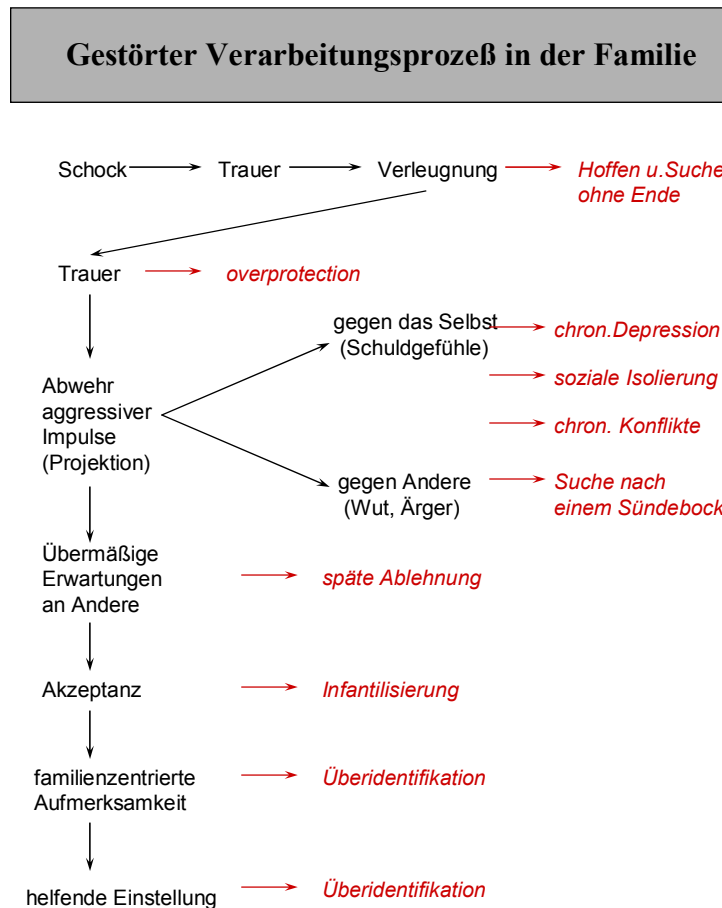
Gestörter Verarbeitungsprozeß in der Familie

Schock → Trauer → Verleugnung → Hoffen u.Suche ohne Ende

Trauer → overprotection

Abwehr aggressiver Impulse (Projektion)

gegen das Selbst (Schuldgefühle) → chron.Depression

→ soziale Isolierung

→ chron. Konflikte

gegen Andere (Wut, Ärger) → Suche nach einem Sündebock

Übermäßige Erwartungen an Andere → späte Ablehnung

Akzeptanz → Infantilisierung

familienzentrierte Aufmerksamkeit → Überidentifikation

helfende Einstellung → Überidentifikation